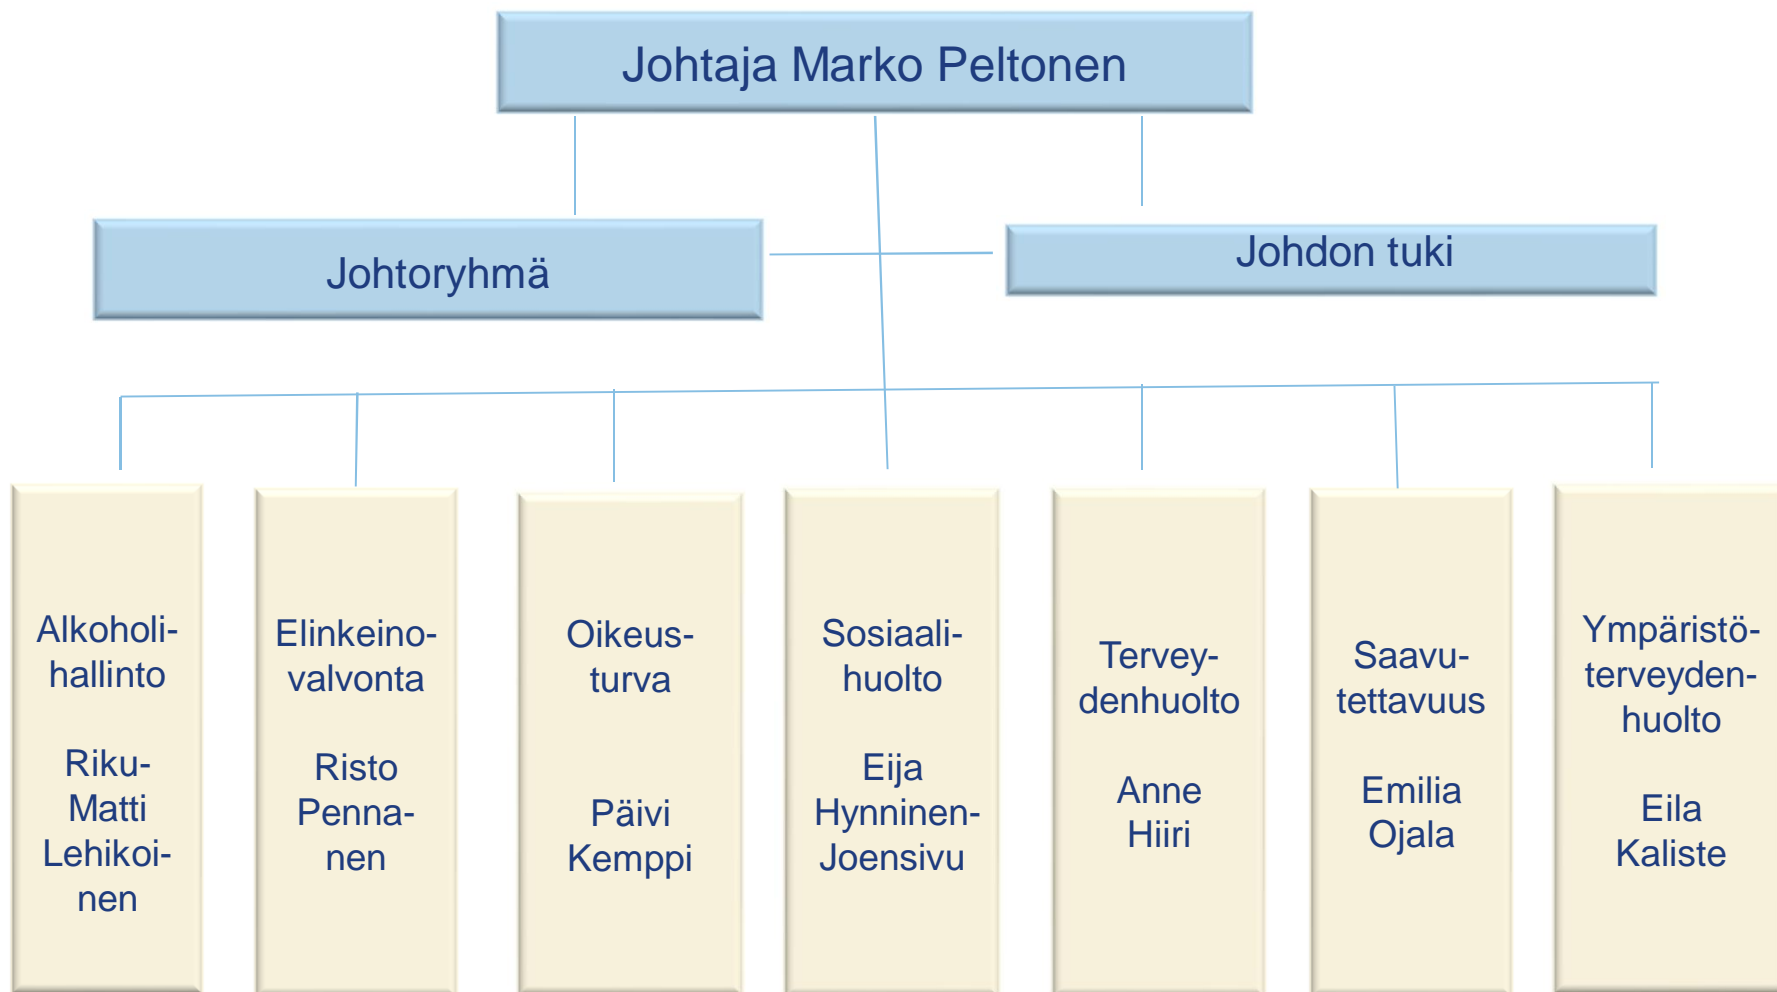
Johtaja Marko Peltonen

Johtoryhmä

Johdon tuki

Alkoholihallinto

Riku-Matti Lehikoinen

Elinkeinovalvonta

Risto Pennanen

Oikeusturva

Päivi Kemppi

Sosiaalihuolto

Eija Hynninen-Joensivu

Terveydenhuolto

Anne Hiiri

Saavutettavuus

Emilia Ojala

Ympäristöterveydenhuolto

Eila Kaliste